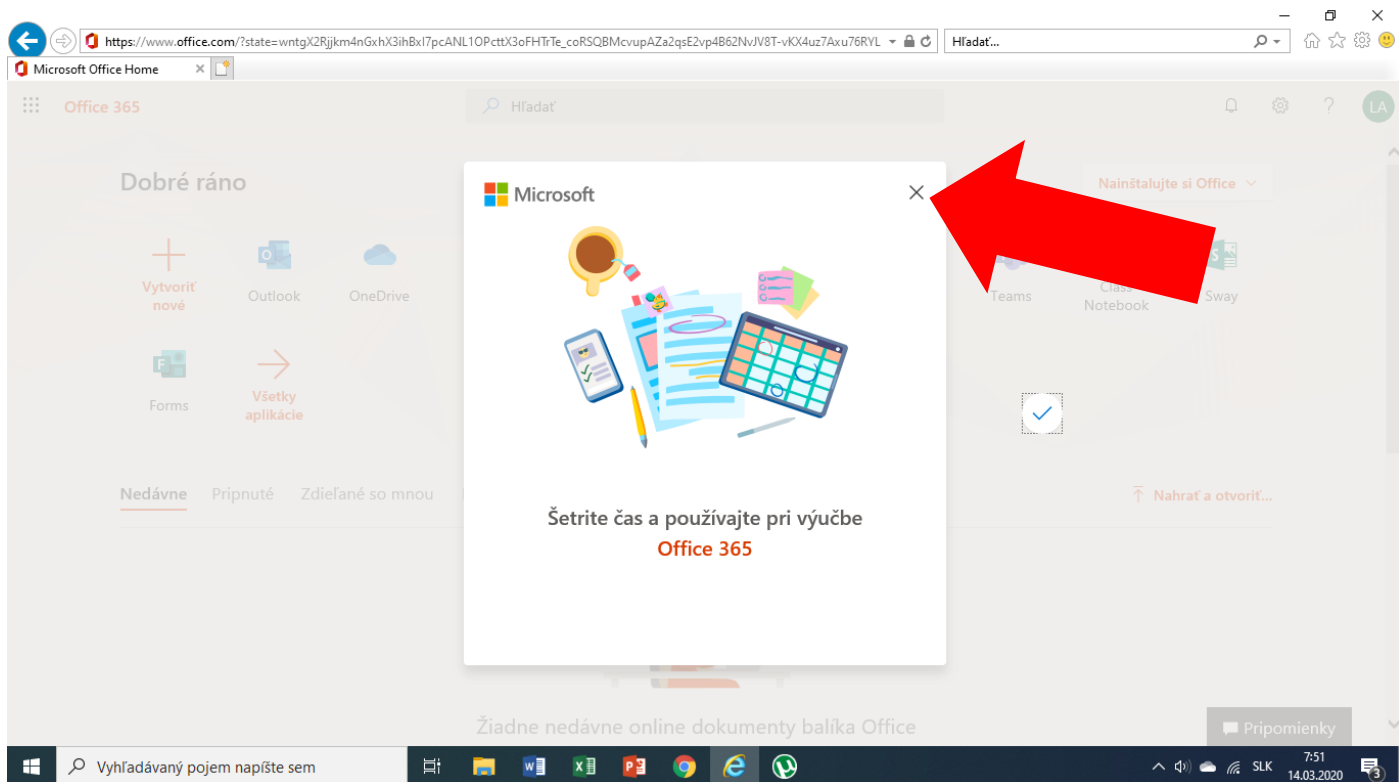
https://www.office.com/?state=wntgX2Rjjkm4nGxhX3ihBxI7pcANL1OPcttX3oFHTrTe_coRSQBMcvupAZa2qsE2vp4B62NvJV8T-vKX4uz7Axu76RYL

Hľadať...

Microsoft Office Home

Office 365

Hľadať

LA

Dobré ráno

Nainštalujte si Office

Vytvoriť nové

Outlook

OneDrive

Teams

Class Notebook

Sway

Forms

Všetky aplikácie

Nedávne

Pripnuté

Zdieľané so mnou

Nahrať a otvoriť...

Microsoft

Šetrite čas a používajte pri výučbe

Office 365

Žiadne nedávne online dokumenty balíka Office

Pripomienky

Vyhľadávaný pojem napíšte sem

SLK

7:51

14.03.2020

3